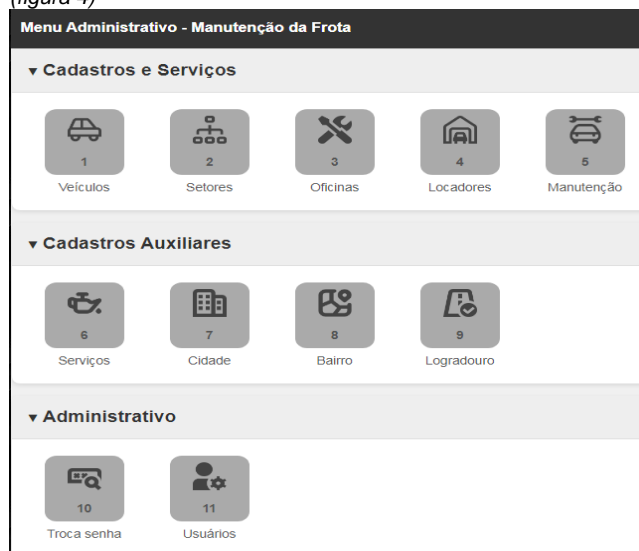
(figura 4)

Menu Administrativo - Manutenção da Frota

▾ Cadastros e Serviços

1
Veículos

2
Setores

3
Oficinas

4
Locadores

5
Manutenção

▾ Cadastros Auxiliares

6
Serviços

7
Cidade

8
Bairro

9
Logradouro

▾ Administrativo

10
Troca senha

11
Usuários